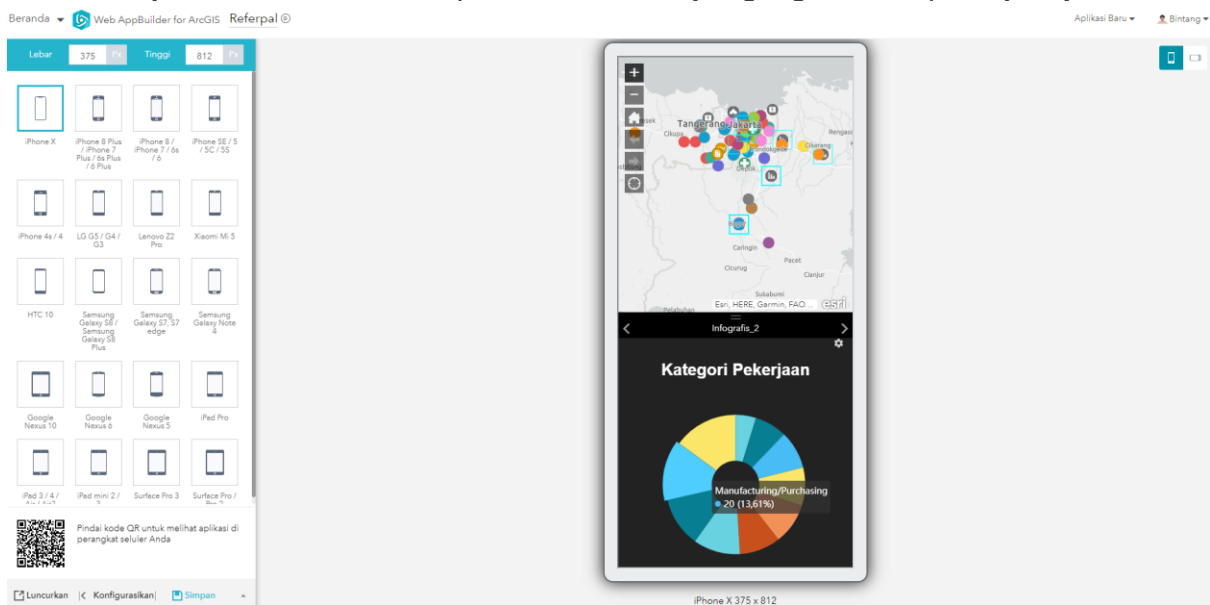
Beranda ▾ Web AppBuilder for ArcGIS Referpal ⓡ

Aplikasi Baru ▾ Bintang ▾

Lebar 375 Px Tinggi 812 Px

iPhone X

iPhone 8 Plus / iPhone 7 Plus / 6s Plus / 6 Plus

iPhone 8 / iPhone 7 / 6s / 6

iPhone SE / 5 / 5C / 5S

iPhone 4s / 4

LG G5 / G4 / G3

Lenovo Z2 Pro

Xiaomi Mi 5

HTC 10

Samsung Galaxy S8 / Samsung Galaxy S8 Plus

Samsung Galaxy S7, S7 edge

Samsung Galaxy Note 4

Google Nexus 10

Google Nexus 6

Google Nexus 5

iPad Pro

iPad 3 / 4 / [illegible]

iPad mini 2 / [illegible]

Surface Pro 3

Surface Pro / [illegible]

Pindai kode QR untuk melihat aplikasi di perangkat seluler Anda

Luncurkan | Konfigurasikan | Simpan

Tangerang Jakarta Cikupa Bekasi Cikarang Rengasd Depok Cibinong Caringin Cicurug Pacet Cianjur Sukabumi Pelabuhan

Esri, HERE, Garmin, FAO ... esri

Infografis_2

Kategori Pekerjaan

Manufacturing/Purchasing
20 (13,61%)

iPhone X 375 x 812